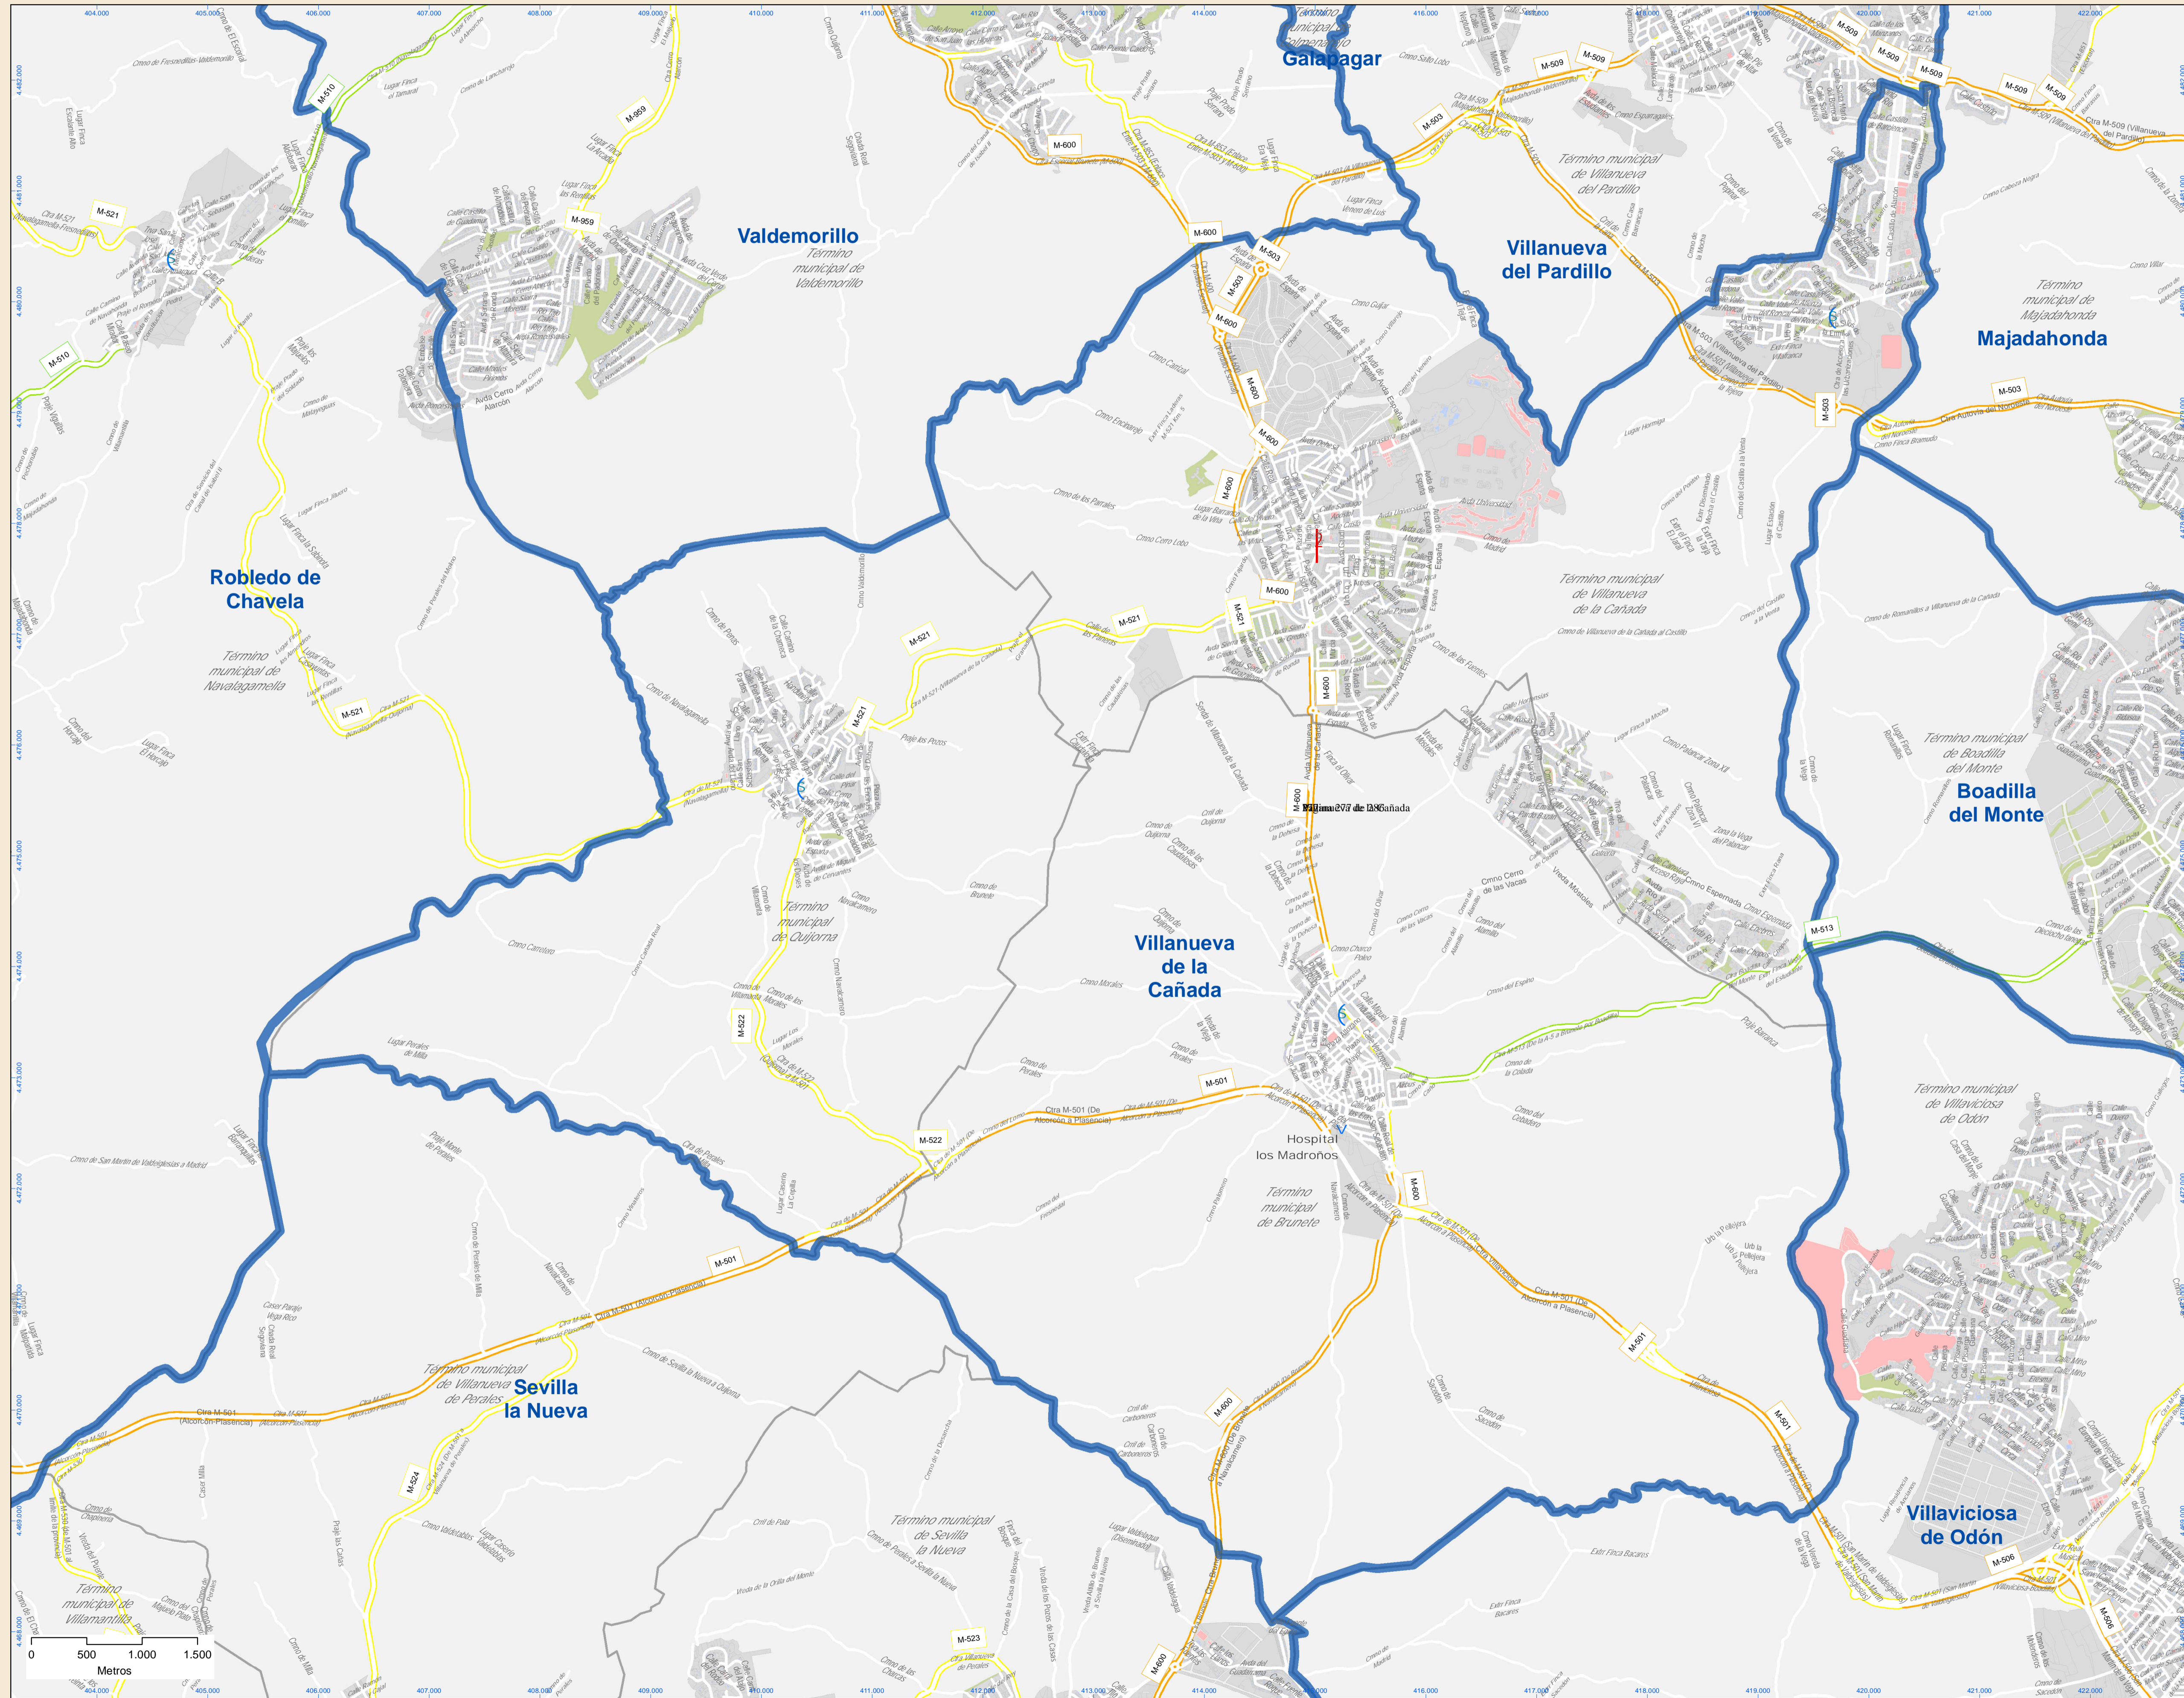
404.000 405.000 406.000 407.000 408.000 409.000 410.000 411.000 412.000 413.000 414.000 415.000 416.000 417.000 418.000 419.000 420.000 421.000 422.000

Galapagar

Valdemorillo
Término municipal de Valdemorillo

Villanueva del Pardillo
Término municipal de Villanueva del Pardillo

Majadahonda
Término municipal de Majadahonda

Robledo de Chavela

Término municipal de Navalagamella

Término municipal de Villanueva de la Cañada

Término municipal de Quijorna

Villanueva de la Cañada

Término municipal de Boadilla del Monte

Boadilla del Monte

Término municipal de Villaviciosa de Odón

Hospital los Madroños

Término municipal de Brunete

Término municipal de Villanueva de Perales

Sevilla la Nueva

Término municipal de Sevilla la Nueva

Villaviciosa de Odón

Término municipal de Villamantilla

M-510 M-521 M-959 M-600 M-503 M-509 M-513 M-501 M-522 M-524 M-523 M-506

Ctra M-501 (Alcorcón-Plasencia)

0 500 1.000 1.500
Metros